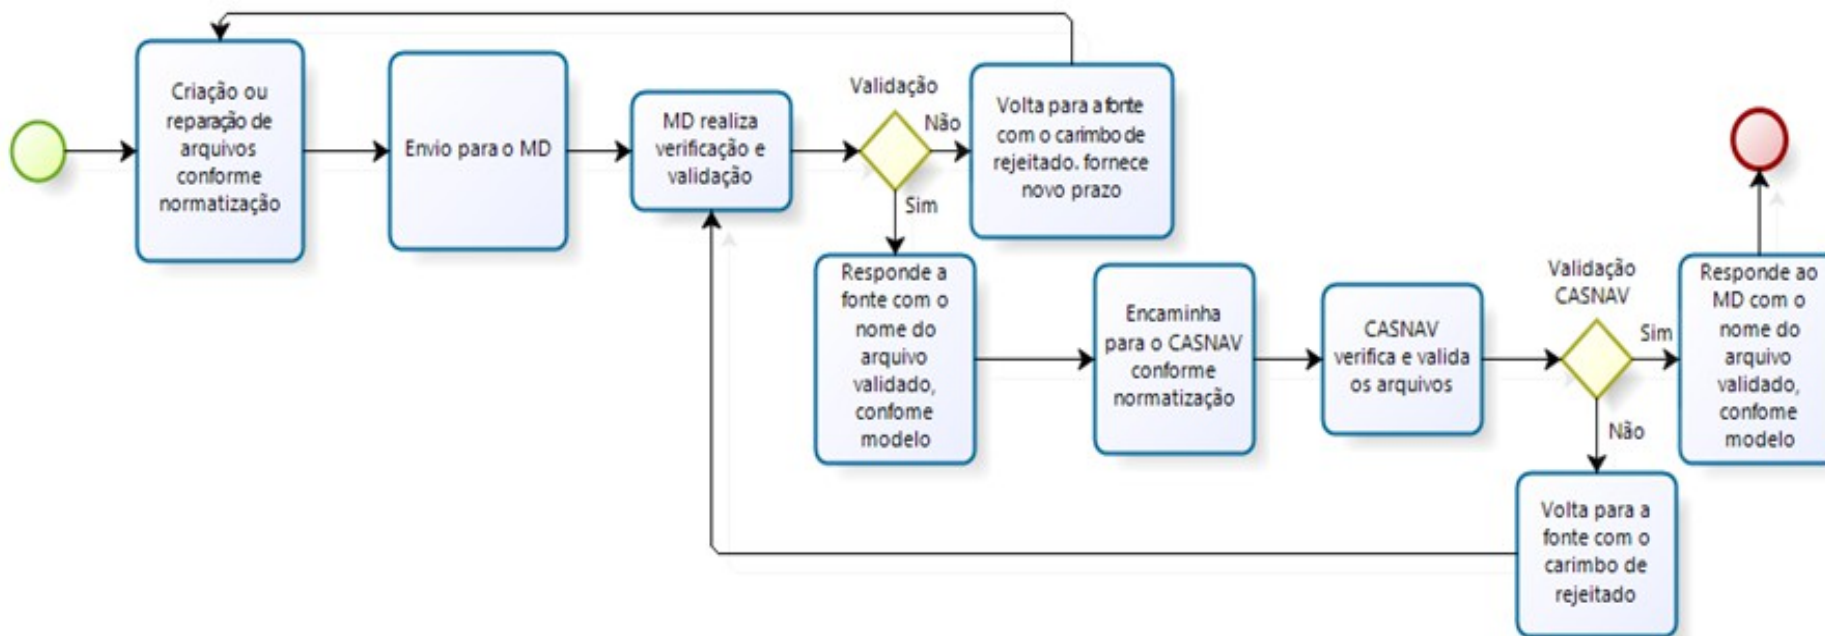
Criação ou reparação de arquivos conforme normatização

Envio para o MD

MD realiza verificação e validação

Validação

Não

Volta para a fonte com o carimbo de rejeitado. fornece novo prazo

Sim

Responde a fonte com o nome do arquivo validado, confome modelo

Encaminha para o CASNAV conforme normatização

CASNAV verifica e valida os arquivos

Validação CASNAV

Sim

Responde ao MD com o nome do arquivo validado, confome modelo

Não

Volta para a fonte com o carimbo de rejeitado